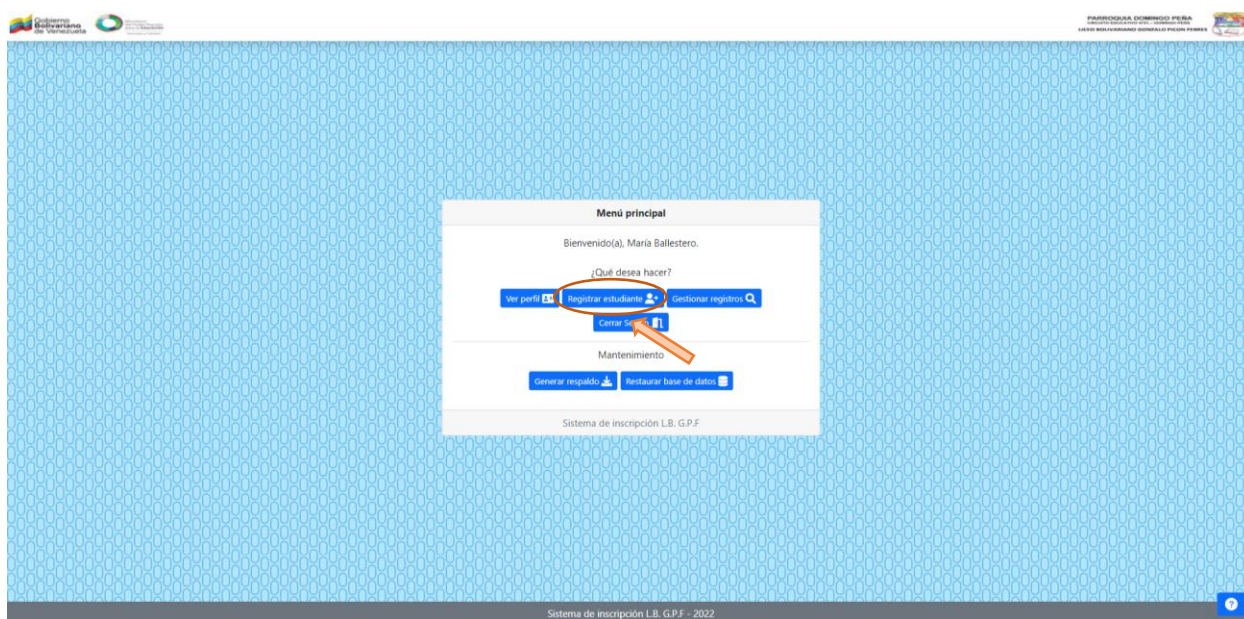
Gobierno Bolivariano de Venezuela

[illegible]

PARROQUIA DOMINGO PEÑA
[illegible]
LICEO BOLIVARIANO GONZALO PICON FEBRES

Menú principal

Bienvenido(a), María Ballestero.

¿Qué desea hacer?

Ver perfil

Registrar estudiante

Gestionar registros

Cerrar Se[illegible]

Mantenimiento

Generar respaldo

Restaurar base de datos

Sistema de inscripción L.B. G.P.F

Sistema de inscripción L.B. G.P.F - 2022